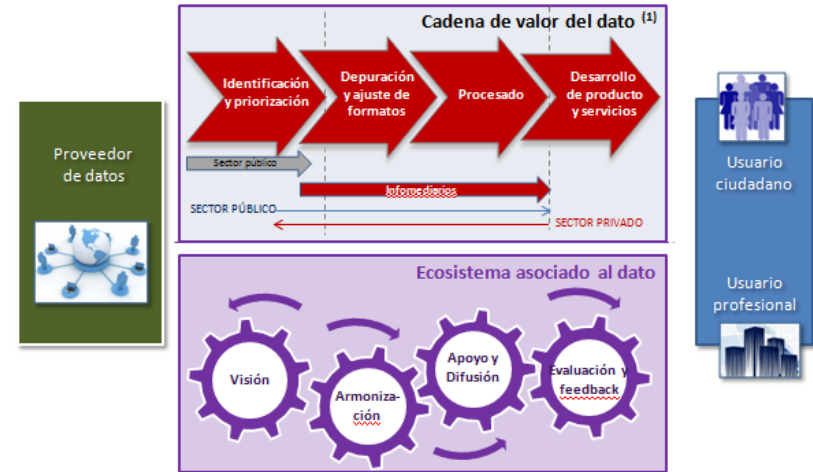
Cadena de valor del dato $^{(1)}$

Identificación y priorización

Depuración y ajuste de formatos

Procesado

Desarrollo de producto y servicios

Sector público

Infomediarios

SECTOR PÚBLICO

SECTOR PRIVADO

Proveedor de datos

Usuario ciudadano

Usuario profesional

Ecosistema asociado al dato

Visión

Armonización

Apoyo y Difusión

Evaluación y feedback